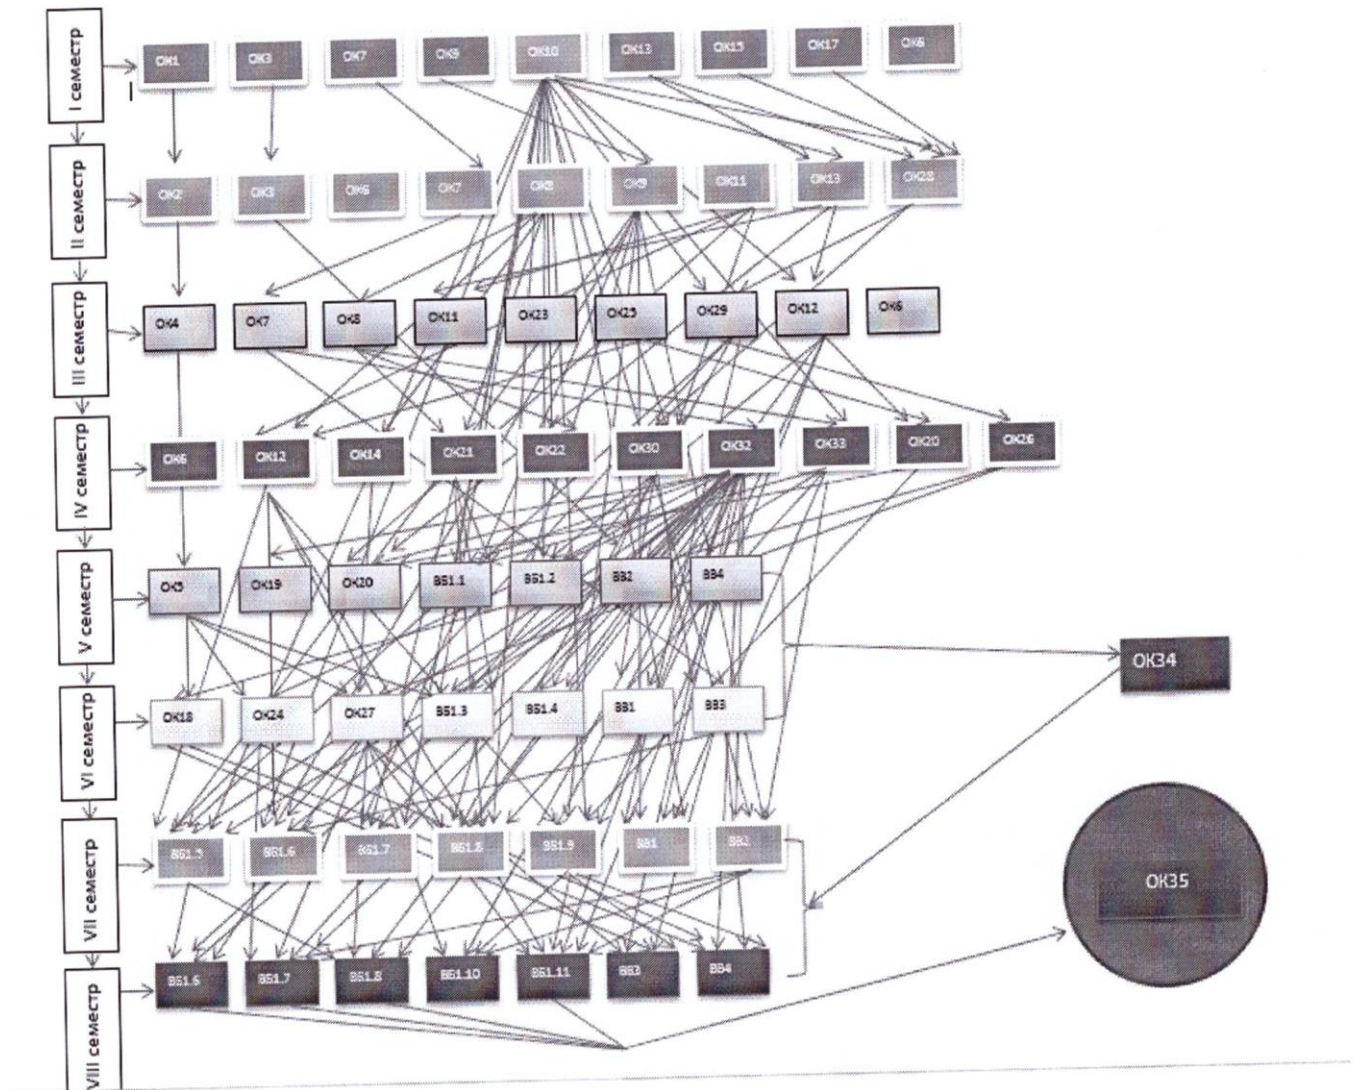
I семестр
ОК1 ОК3 ОК7 ОК9 ОК10 ОК13 ОК15 ОК17 ОК6

II семестр
ОК2 ОК3 ОК6 ОК7 ОК8 ОК9 ОК11 ОК13 ОК28

III семестр
ОК4 ОК7 ОК8 ОК11 ОК23 ОК25 ОК29 ОК12 ОК6

IV семестр
ОК6 ОК12 ОК14 ОК21 ОК22 ОК30 ОК32 ОК33 ОК20 ОК26

V семестр
ОК5 ОК19 ОК20 ВБ1.1 ВБ1.2 ВВ2 ВВ4

ОК34

VI семестр
ОК18 ОК24 ОК27 ВБ1.3 ВБ1.4 ВВ1 ВВ3

VII семестр
ВБ1.5 ВБ1.6 ВБ1.7 ВБ1.8 ВБ1.9 ВВ1 ВВ2

ОК35

VIII семестр
ВБ1.6 ВБ1.7 ВБ1.8 ВБ1.10 ВБ1.11 ВВ3 ВВ4